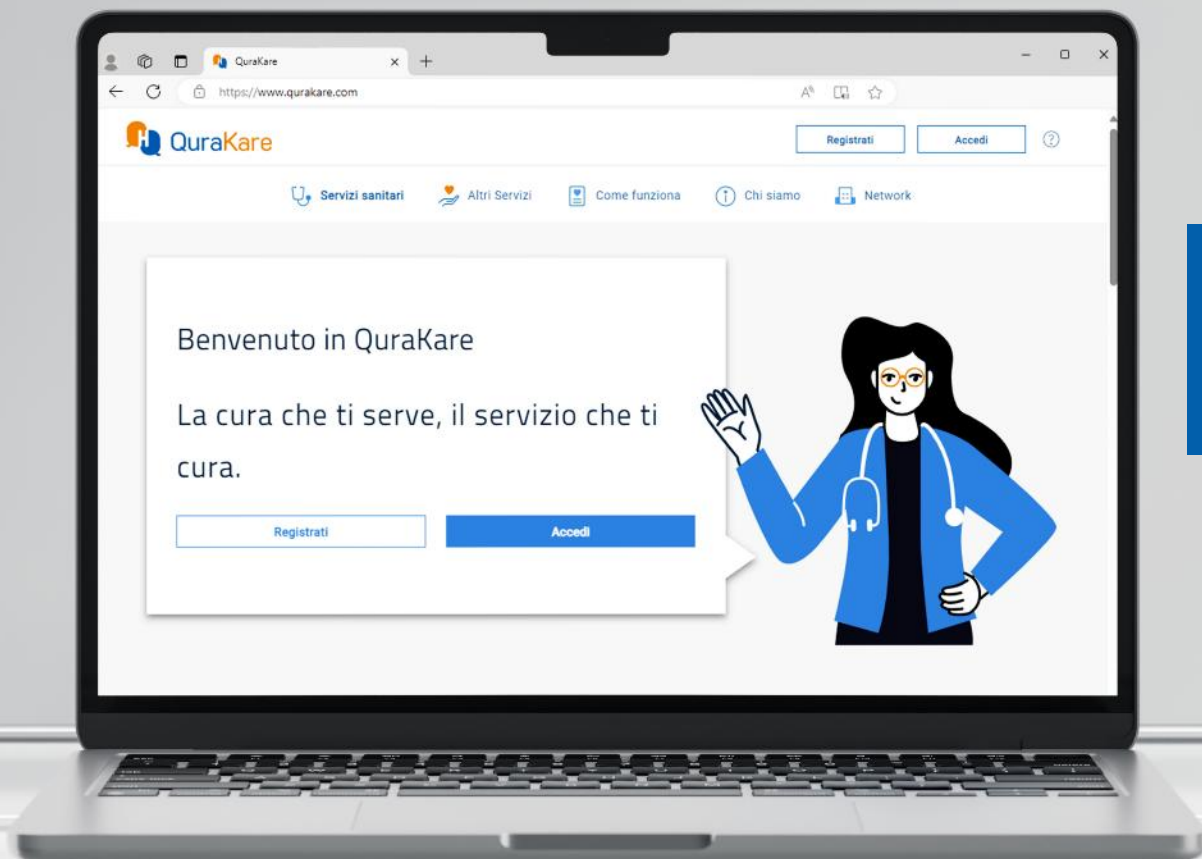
QuraKare
https://www.qurakare.com

QuraKare

Registrati
Accedi
?

Servizi sanitari
Altri Servizi
Come funziona
Chi siamo
Network

Benvenuto in QuraKare

La cura che ti serve, il servizio che ti cura.

Registrati
Accedi